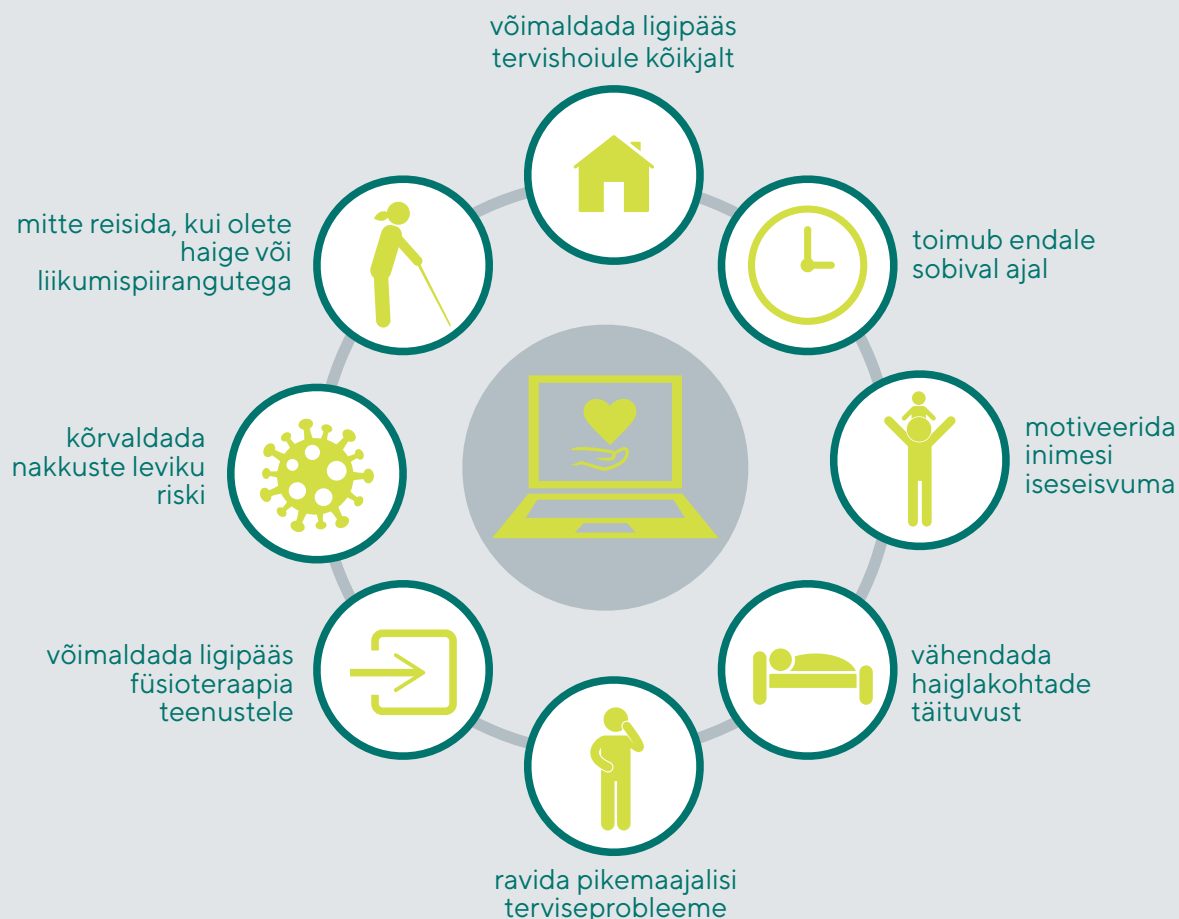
võimaldada ligipääs tervishoiule kõikjalt

toimub endale sobival ajal

motiveerida inimesi iseseisvuma

vähendada haiglakohtade täituvust

ravida pikemaajalisi terviseprobleeme

võimaldada ligipääs füsioteraapia teenustele

kõrvaldada nakkuste leviku riski

mitte reisida, kui olete haige või liikumispiirangutega